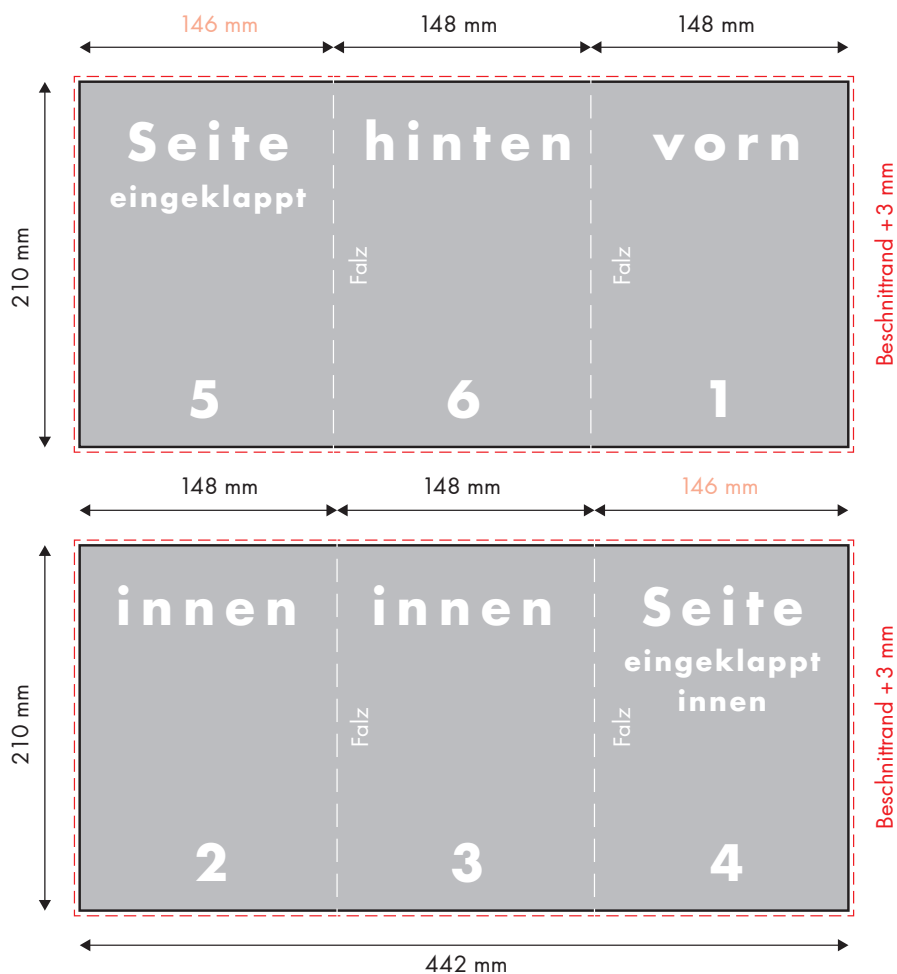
146 mm
148 mm
148 mm

210 mm

Seite
eingeklappt

hinten

vorn

Falz

Falz

5

6

1

Beschnittrand +3 mm

148 mm
148 mm
146 mm

210 mm

innen

innen

Seite
eingeklappt
innen

Falz

Falz

2

3

4

Beschnittrand +3 mm

442 mm